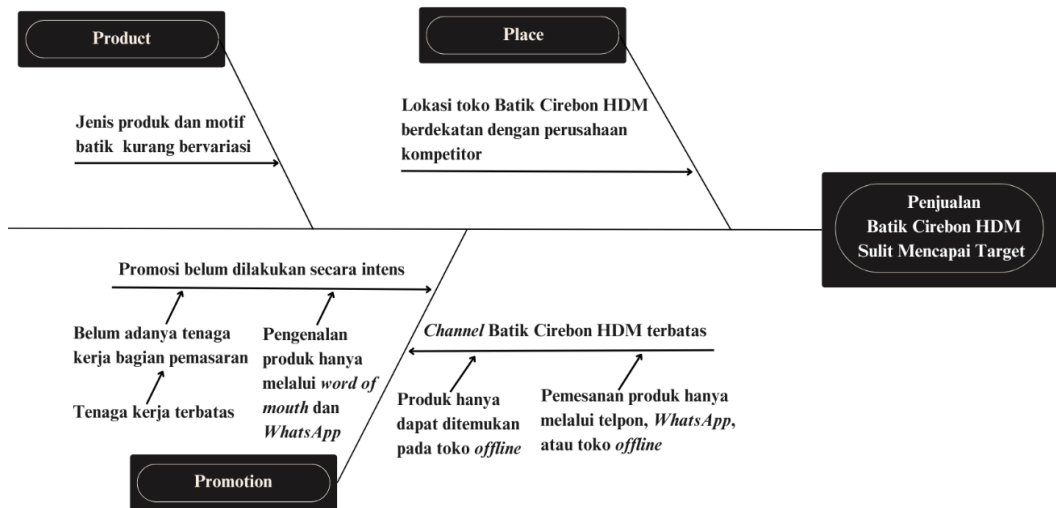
Product

Place

Jenis produk dan motif batik kurang bervariasi

Lokasi toko Batik Cirebon HDM berdekatan dengan perusahaan kompetitor

Penjualan Batik Cirebon HDM Sulit Mencapai Target

Promosi belum dilakukan secara intens

Belum adanya tenaga kerja bagian pemasaran

Tenaga kerja terbatas

Pengenalan produk hanya melalui *word of mouth* dan *WhatsApp*

*Channel* Batik Cirebon HDM terbatas

Produk hanya dapat ditemukan pada toko *offline*

Pemesanan produk hanya melalui telpon, *WhatsApp*, atau toko *offline*

Promotion